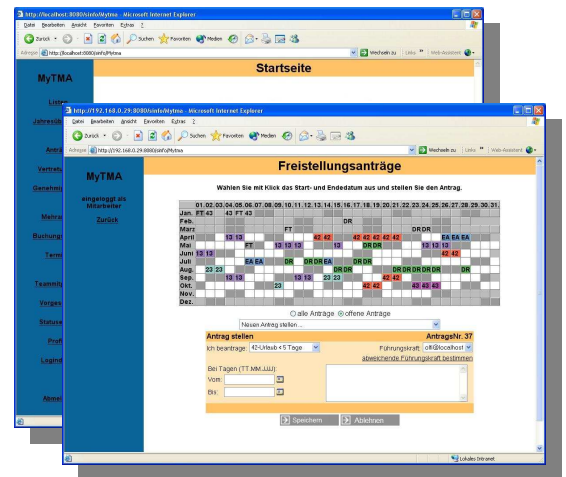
http://localhost:8080/sinfo/Mytma - Microsoft Internet Explorer
Datei Bearbeiten Ansicht Favoriten Extras ?
Zurück Suchen Favoriten Medien
Adresse http://localhost:8080/sinfo/Mytma Wechseln zu Links Web-Assistent

MyTMA
Startseite
Listen
Jahresü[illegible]
Anru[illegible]
Vertretu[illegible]
Genehmi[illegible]
Mehr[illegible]
Buchung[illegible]
Term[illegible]
Teammit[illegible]
Vorges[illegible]
Status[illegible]
Prof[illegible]
Logind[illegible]
Abmel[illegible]

http://192.168.0.29:8080/sinfo/Mytma - Microsoft Internet Explorer
Datei Bearbeiten Ansicht Favoriten Extras ?
Zurück Suchen Favoriten Medien
Adresse http://192.168.0.29:8080/sinfo/Mytma Wechseln zu Links Web-Assistent

MyTMA
eingeloggt als Mitarbeiter
Zurück

Freistellungsanträge

Wählen Sie mit Klick das Start- und Endedatum aus und stellen Sie den Antrag.

| | 01. | 02. | 03. | 04. | 05. | 06. | 07. | 08. | 09. | 10. | 11. | 12. | 13. | 14. | 15. | 16. | 17. | 18. | 19. | 20. | 21. | 22. | 23. | 24. | 25. | 26. | 27. | 28. | 29. | 30. | 31. |
|---|---|---|---|---|---|---|---|---|---|---|---|---|---|---|---|---|---|---|---|---|---|---|---|---|---|---|---|---|---|---|---|
| Jan. | FT | 43 | | 43 | FT | 43 | | | | | | | | | | | | | | | | | | | | | | | | | |
| Feb. | | | | | | | | | | | | | | | | | | DR | | | | | | | | | | | | | |
| März | | | | | | | | | | FT | | | | | | | | | | | | | DR | DR | | | | | | | |
| April | | | | | | | | | | | | 42 | 42 | | | | 42 | 42 | 42 | 42 | 42 | | | | | | EA | EA | EA | | |
| Mai | | | | 13 | 13 | | | | 13 | 13 | | | | 13 | | | | DR | DR | | | | | 13 | 13 | 13 | | | | | |
| Juni | 13 | 13 | | | | | FT | | | | | | | | | | | | | | | | | | | | | 42 | 42 | | |
| Juli | | | | | | EA | EA | | | DR | | DR | DR | DR | | | | | | | | | | | | | | | | | |
| Aug. | | 23 | 23 | | | | | | | | | | | | DR | DR | | | | DR | DR | DR | DR | DR | | DR | | | | | |
| Sep. | | | | 13 | 13 | | | | | | | 13 | 13 | | 23 | 23 | | | | 42 | 42 | | | | | | | | | | |
| Okt. | | | | | | | | | | 23 | | | | | | | | 42 | 42 | | | | | 43 | 43 | 43 | | | | | |
| Nov. | | | | | | | | | | | | | | | | | | | | | | | | | | | | | | | |
| Dez. | | | | | | | | | | | | | | | | | | | | | | | | | | | | | | | |

alle Anträge offene Anträge
Neuen Antrag stellen...

Antrag stellen AntragsNr. 37
Ich beantrage: 42-Urlaub < 5 Tage Führungskraft: cifi@localhost
abweichende Führungskraft bestimmen
Bei Tagen (TT.MM.JJJJ)
Von:
Bis:

Speichern Ablehnen

Lokales Intranet